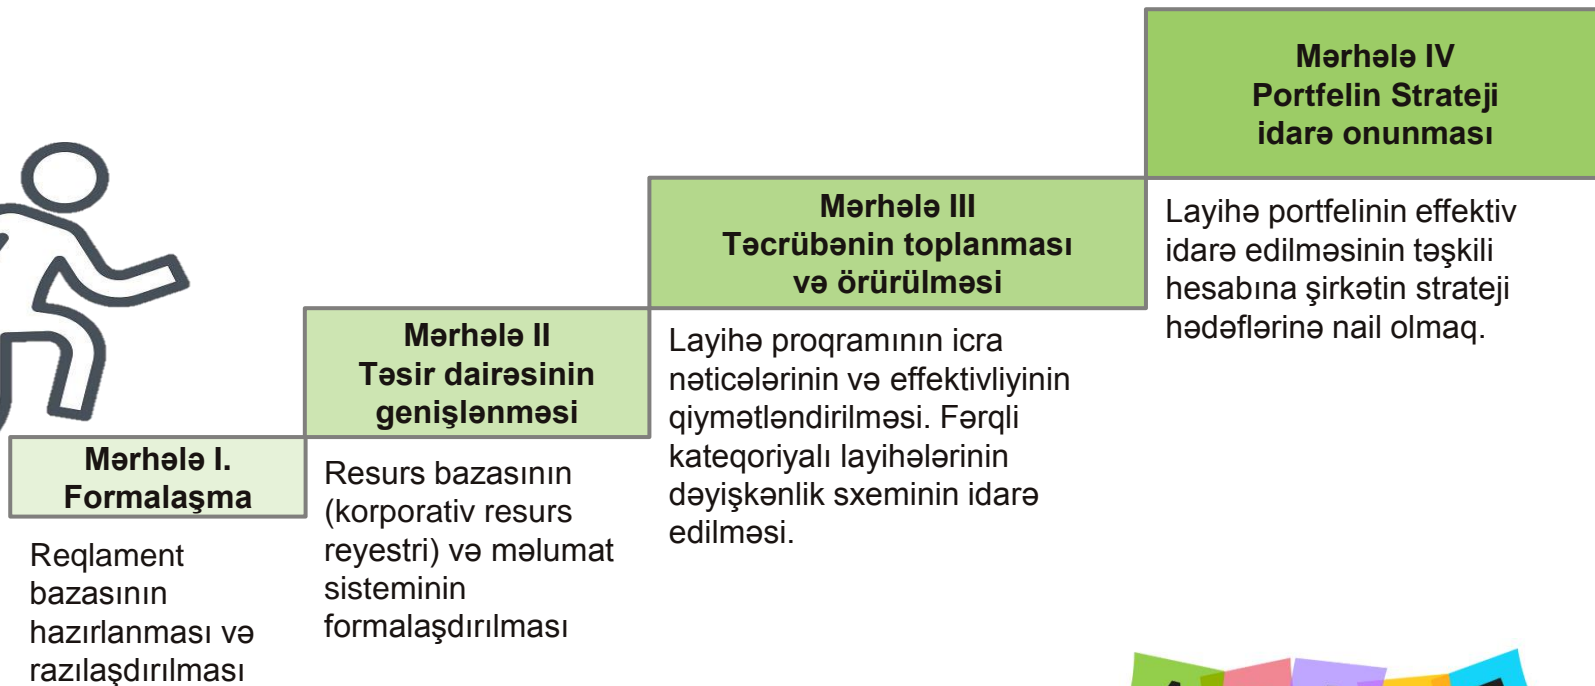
Mərhələ IV
Portfelin Strateji idarə onunması

Layihə portfelinin effektiv idarə edilməsinin təşkili hesabına şirkətin strateji hədəflərinə nail olmaq.

Mərhələ III
Təcrübənin toplanması və örürülməsi

Layihə proqramının icra nəticələrinin və effektivliyinin qiymətləndirilməsi. Fərqli kateqoriyalı layihələrinin dəyişkənlik sxeminin idarə edilməsi.

Mərhələ II
Təsir dairəsinin genişlənməsi

Resurs bazasının (korporativ resurs reyestri) və məlumat sisteminin formalaşdırılması

Mərhələ I.
Formalaşma

Reqlament bazasının hazırlanması və razılaşdırılması